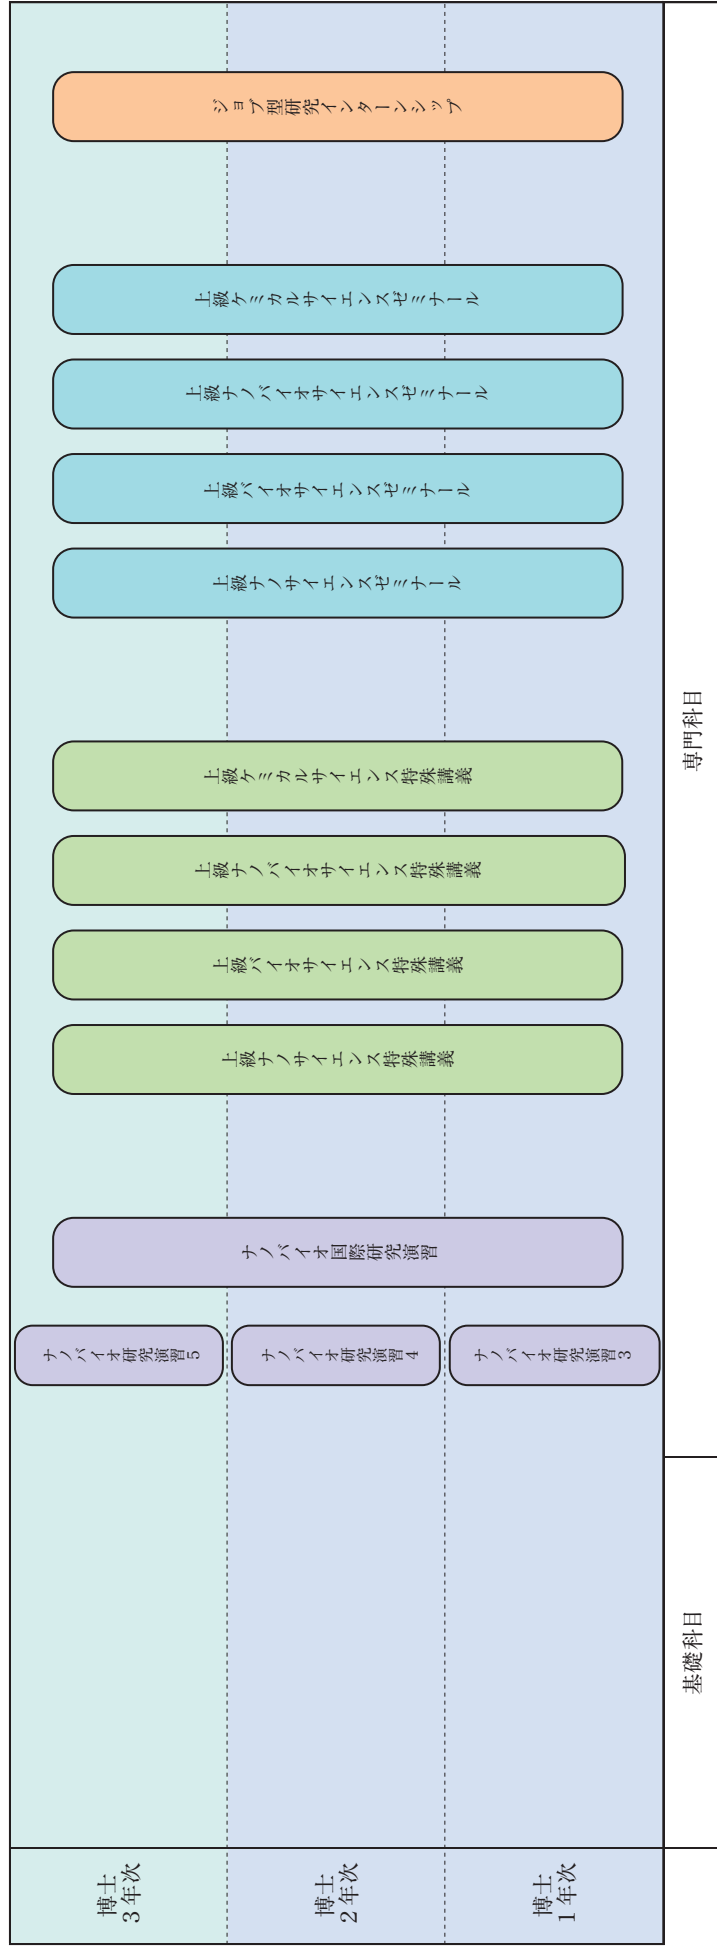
博士3年次
博士2年次
博士1年次

基礎科目

専門科目

ナノバイオ研究演習5
ナノバイオ研究演習4
ナノバイオ研究演習3

ナノバイオ国際研究演習

上級ナノサイエンス特殊講義
上級バイオサイエンス特殊講義
上級ナノバイオサイエンス特殊講義
上級ケミカルサイエンス特殊講義

上級ナノサイエンスゼミナール
上級バイオサイエンスゼミナール
上級ナノバイオサイエンスゼミナール
上級ケミカルサイエンスゼミナール

ジョブ型研究インターンシップ